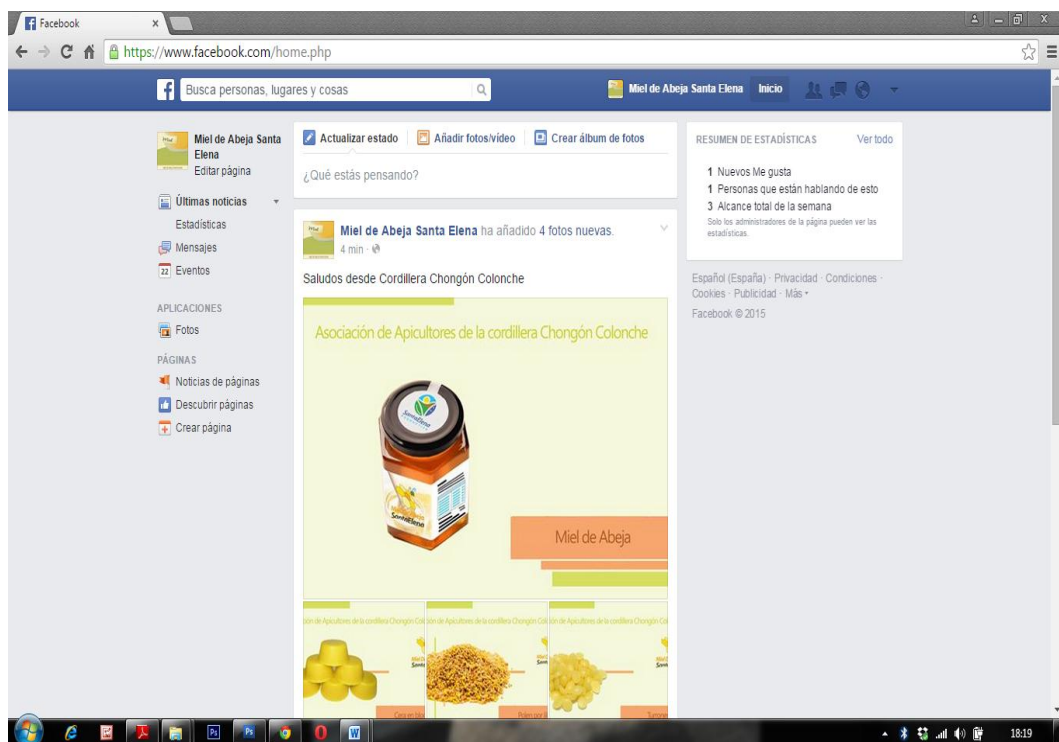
Facebook ×

https://www.facebook.com/home.php

Busca personas, lugares y cosas

Miel de Abeja Santa Elena Inicio

Miel de Abeja Santa Elena
Editar página

Últimas noticias
Estadísticas
Mensajes
22 Eventos

APLICACIONES
Fotos

PÁGINAS
Noticias de páginas
Descubrir páginas
Crear página

Actualizar estado Añadir fotos/video Crear álbum de fotos

¿Qué estás pensando?

Miel de Abeja Santa Elena ha añadido 4 fotos nuevas.
4 min ·

Saludos desde Cordillera Chongón Colonche

Asociación de Apicultores de la cordillera Chongón Colonche

Miel de Abeja

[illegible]ión de Apicultores de la cordillera Chongón Col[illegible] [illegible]ón de Apicultores de la cordillera Chongón Col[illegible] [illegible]ón de Apicultores de la cordillera Chongón Co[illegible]

Cera en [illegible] Polen por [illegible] Turron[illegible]

RESUMEN DE ESTADÍSTICAS Ver todo

1 Nuevos Me gusta
1 Personas que están hablando de esto
3 Alcance total de la semana
Solo los administradores de la página pueden ver las estadísticas.

Español (España) · Privacidad · Condiciones · Cookies · Publicidad · Más ·
Facebook © 2015

18:19